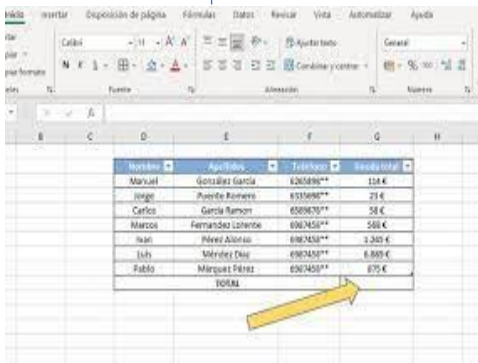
Inicio Insertar Disposición de página Fórmulas Datos Revisar Vista Automatizar Ayuda

Calibri 11 A A Ajustar texto General
N K S Combinar y centrar % 000
Fuente Alineación Número

fx

B C D E F G H

| Nombre | Apellidos | Teléfono | Deuda total |
|---|---|---|---|
| Manuel | González García | 6265896** | 114 € |
| Jorge | Puente Romero | 6335896** | 23 € |
| Carlos | García Ramon | 6585676** | 58 € |
| Marcos | Fernandez Lorente | 6967450** | 560 € |
| Ivan | Pérez Alonso | 6987450** | 1.240 € |
| Luis | Méndez Diaz | 6987450** | 6.860 € |
| Pablo | Márquez Pérez | 6987450** | 875 € |
| | TOTAL | | |